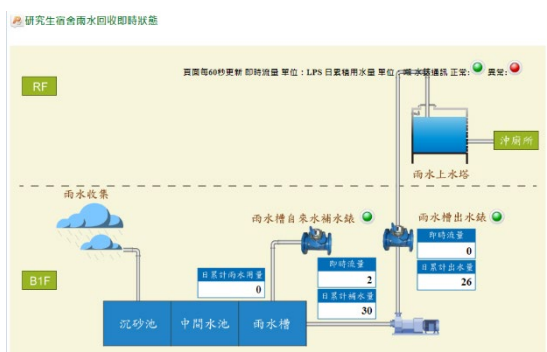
研究生宿舍雨水回收即時狀態

頁面每60秒更新 即時流量 單位：LPS 日累積用水量 單位：噸 水錶通訊 正常：異常：

RF

沖廁所

雨水上水塔

雨水收集

雨水槽自來水補水錶

雨水槽出水錶

B1F

日累計雨水用量
0

即時流量
2

日累計補水量
30

即時流量
0

日累計出水量
26

沉砂池

中間水池

雨水槽